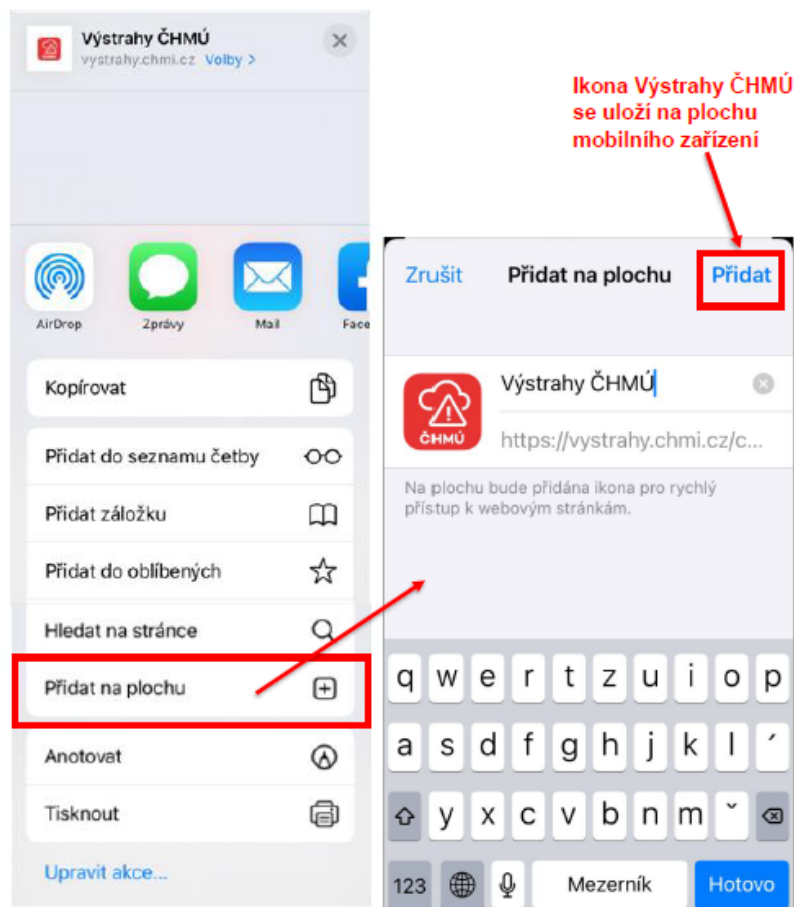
Výstrahy ČHMÚ
vystrahy.chmi.cz Volby >

AirDrop
Zprávy
Mail
Face

Kopírovat

Přidat do seznamu četby
Přidat záložku
Přidat do oblíbených
Hledat na stránce
Přidat na plochu

Anotovat
Tisknout

Upravit akce...

Ikona Výstrahy ČHMÚ se uloží na plochu mobilního zařízení

Zrušit
Přidat na plochu
Přidat

ČHMÚ
Výstrahy ČHMÚ
https://vystrahy.chmi.cz/c...

Na plochu bude přidána ikona pro rychlý přístup k webovým stránkám.

q w e r t z u i o p
a s d f g h j k l ´
y x c v b n m ˇ
123
Mezerník
Hotovo